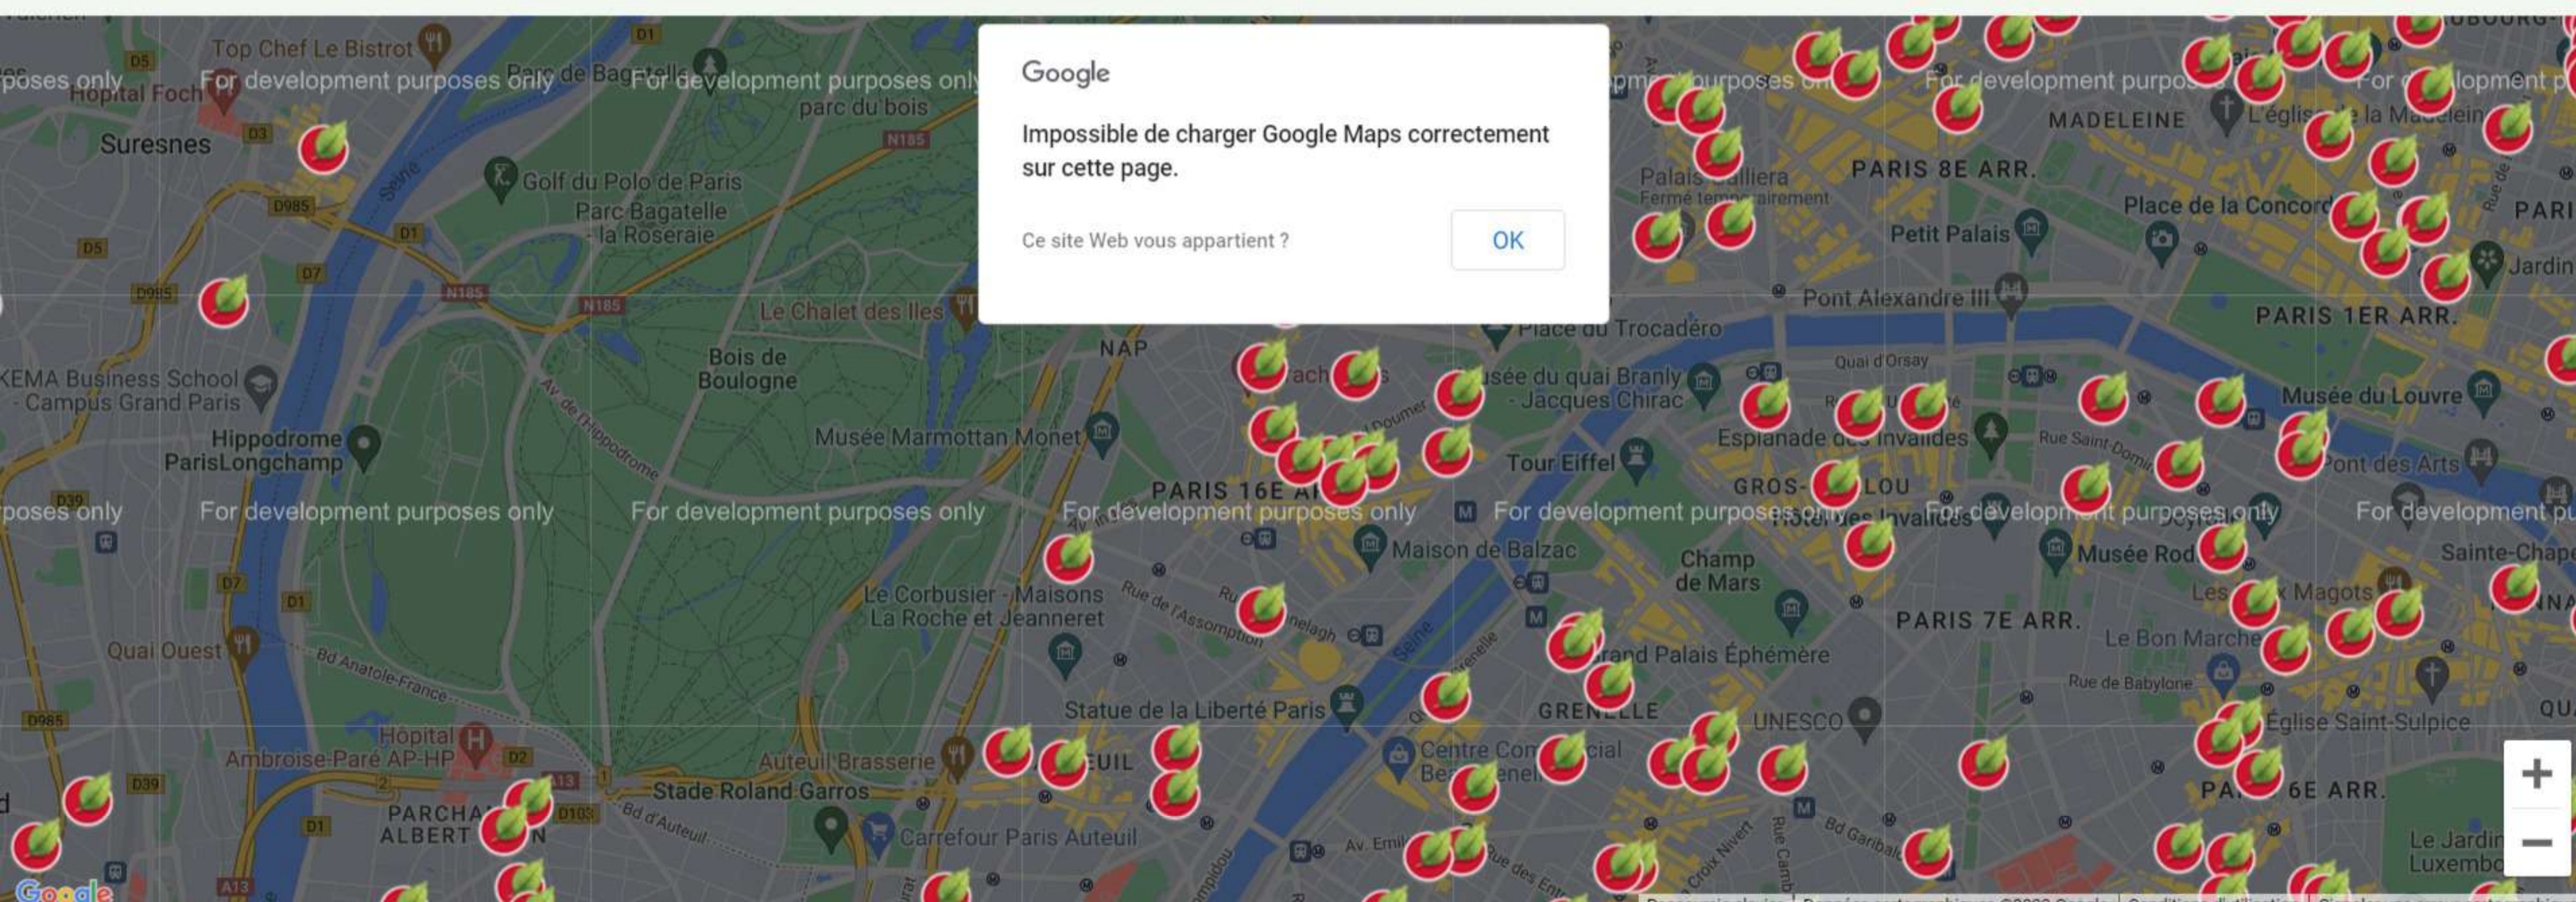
Google

Impossible de charger Google Maps correctement sur cette page.

Ce site Web vous appartient ?

OK

Top Chef Le Bistrot
Hôpital Foch
Suresnes
Parc de Bagatelle
parc du bois
Golf du Polo de Paris
Parc Bagatelle - la Roseraie
Le Chalet des Iles
Bois de Boulogne
KEMA Business School - Campus Grand Paris
Hippodrome ParisLongchamp
Musée Marmottan Monet
NAP
PARIS 16E AR
Le Corbusier - Maisons La Roche et Jeanneret
Quai Ouest
Bd Anatole-France
Hôpital Ambroise-Paré AP-HP
Auteuil Brasserie
Stade Roland Garros
PARC ALBERT
Carrefour Paris Auteuil
Statue de la Liberté Paris
Maison de Balzac
Place du Trocadéro
Musée du quai Branly - Jacques Chirac
Tour Eiffel
Champ de Mars
Grand Palais Éphémère
GRENELLE
UNESCO
Centre Commercial Beaugrenelle
Palais Galliera Fermé temporairement
PARIS 8E ARR.
MADELEINE
L'église de la Madeleine
Place de la Concorde
Petit Palais
Pont Alexandre III
PARIS 1ER ARR.
Quai d'Orsay
Esplanade des Invalides
GROS-CAILLOU
Musée du Louvre
Pont des Arts
Musée Rodin
Les Deux Magots
PARIS 7E ARR.
Le Bon Marché
Rue de Babylone
Église Saint-Sulpice
PARIS 6E ARR.
Le Jardin du Luxembourg
Sainte-Chapelle
Jardin
For development purposes only
For development purposes only
For development purposes only
For development purposes only
For development purposes only
For development purposes only
For development purposes only
Google
+
−